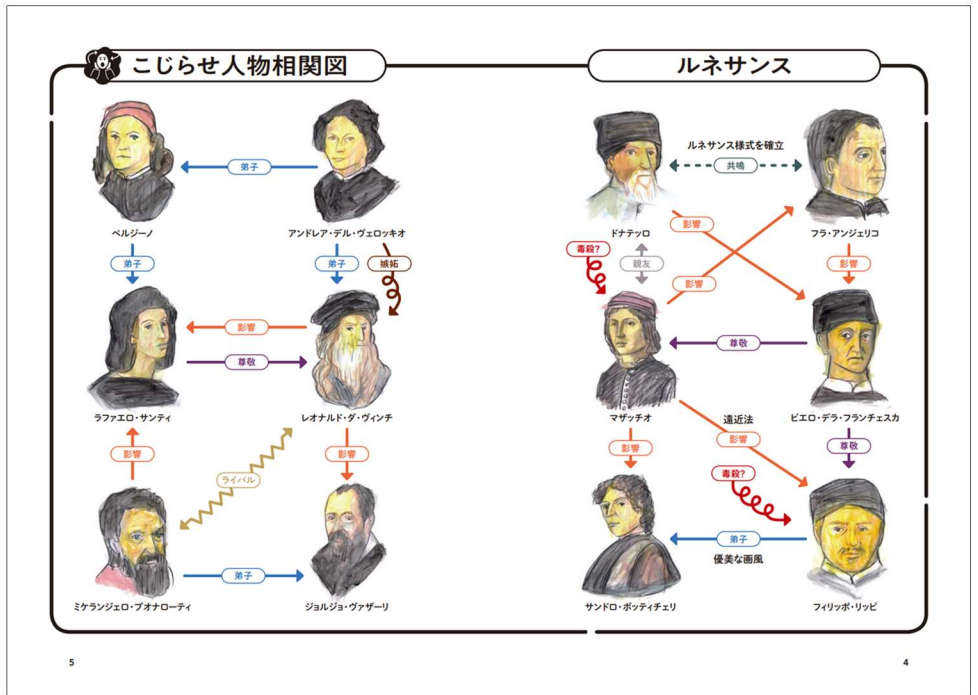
こじらせ人物相関図

ルネサンス

ペルジーノ
弟子
アンドレア・デル・ヴェロッキオ
弟子
弟子
嫉妬
影響
尊敬
ラファエロ・サンティ
レオナルド・ダ・ヴィンチ
影響
ライバル
影響
ミケランジェロ・ブオナローティ
弟子
ジョルジョ・ヴァザーリ

ルネサンス様式を確立
共鳴
ドナテッロ
フラ・アンジェリコ
影響
毒殺?
親友
影響
影響
マザッチオ
尊敬
ピエロ・デラ・フランチェスカ
遠近法
影響
影響
尊敬
毒殺?
弟子
優美な画風
サンドロ・ボッティチェリ
フィリッポ・リッピ

5

4